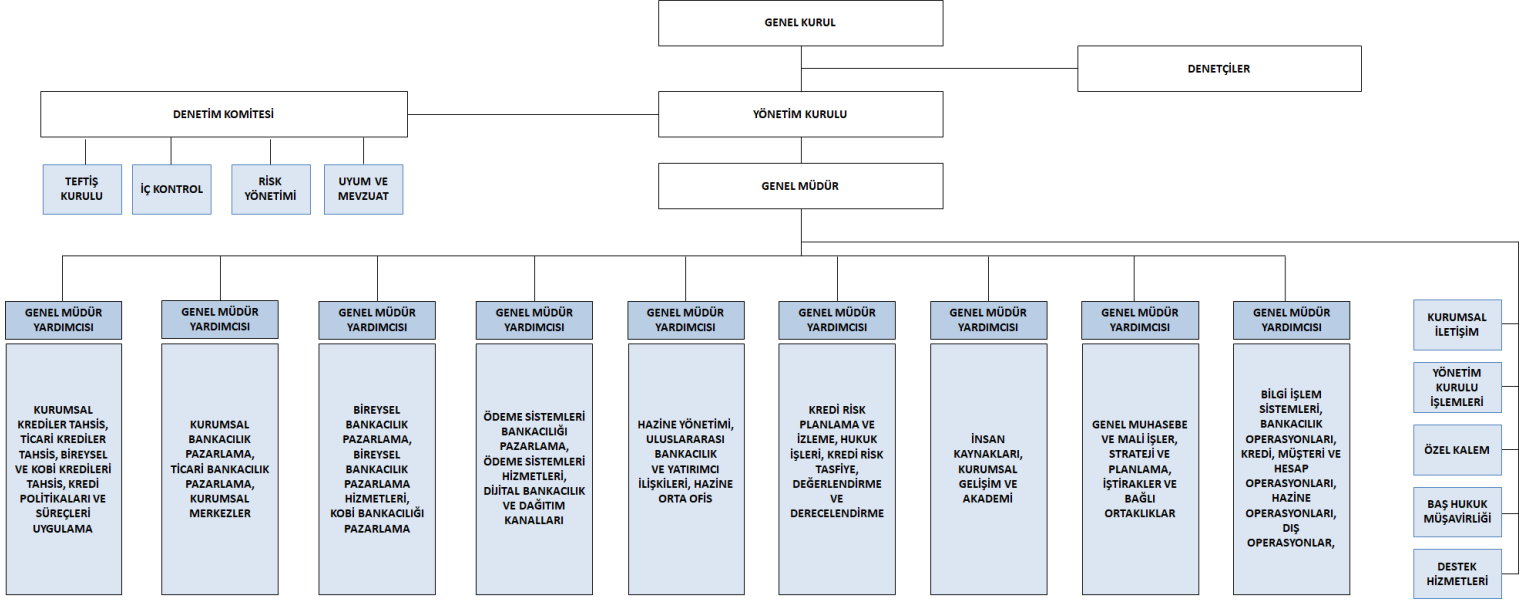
GENEL KURUL

DENETÇİLER

DENETİM KOMİTESİ

YÖNETİM KURULU

TEFTİŞ KURULU

İÇ KONTROL

RİSK YÖNETİMİ

UYUM VE MEVZUAT

GENEL MÜDÜR

GENEL MÜDÜR YARDIMCISI

KURUMSAL KREDİLER TAHSİS, TİCARİ KREDİLER TAHSİS, BİREYSEL VE KOBİ KREDİLERİ TAHSİS, KREDİ POLİTİKALARI VE SÜREÇLERİ UYGULAMA

GENEL MÜDÜR YARDIMCISI

KURUMSAL BANKACILIK PAZARLAMA, TİCARİ BANKACILIK PAZARLAMA, KURUMSAL MERKEZLER

GENEL MÜDÜR YARDIMCISI

BİREYSEL BANKACILIK PAZARLAMA, BİREYSEL BANKACILIK PAZARLAMA HİZMETLERİ, KOBİ BANKACILIĞI PAZARLAMA

GENEL MÜDÜR YARDIMCISI

ÖDEME SİSTEMLERİ BANKACILIĞI PAZARLAMA, ÖDEME SİSTEMLERİ HİZMETLERİ, DİJİTAL BANKACILIK VE DAĞITIM KANALLARI

GENEL MÜDÜR YARDIMCISI

HAZİNE YÖNETİMİ, ULUSLARARASI BANKACILIK VE YATIRIMCI İLİŞKİLERİ, HAZİNE ORTA OFİS

GENEL MÜDÜR YARDIMCISI

KREDİ RİSK PLANLAMA VE İZLEME, HUKUK İŞLERİ, KREDİ RİSK TASFİYE, DEĞERLENDİRME VE DERECELENDİRME

GENEL MÜDÜR YARDIMCISI

İNSAN KAYNAKLARI, KURUMSAL GELİŞİM VE AKADEMİ

GENEL MÜDÜR YARDIMCISI

GENEL MUHASEBE VE MALİ İŞLER, STRATEJİ VE PLANLAMA, İŞTİRAKLER VE BAĞLI ORTAKLIKLAR

GENEL MÜDÜR YARDIMCISI

BİLGİ İŞLEM SİSTEMLERİ, BANKACILIK OPERASYONLARI, KREDİ, MÜŞTERİ VE HESAP OPERASYONLARI, HAZİNE OPERASYONLARI, DIŞ OPERASYONLAR,

KURUMSAL İLETİŞİM

YÖNETİM KURULU İŞLEMLERİ

ÖZEL KALEM

BAŞ HUKUK MÜŞAVİRLİĞİ

DESTEK HİZMETLERİ